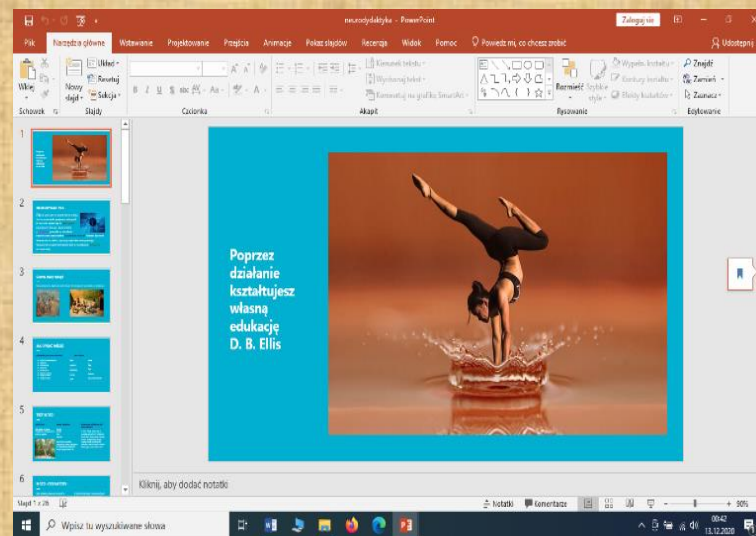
neurodydaktyka - PowerPoint

Zaloguj się

Plik Narzędzia główne Wstawianie Projektowanie Przejścia Animacje Pokaz slajdów Recenzja Widok Pomoc Powiedz mi, co chcesz zrobić

Udostępnij

Wklej

Nowy slajd

Układ

Resetuj

Sekcja

Schowek

Slajdy

Czcionka

Kierunek tekstu

Wyrównaj tekst

Konwertuj na grafikę SmartArt

Akapit

Rozmieść

Szybkie style

Wypełnienie kształtu

Kontury kształtu

Efekty kształtów

Rysowanie

Znajdź

Zamień

Zaznacz

Edytowanie

Poprzez działanie kształtujesz własną edukację D. B. Ellis

Kliknij, aby dodać notatki

Slajd 1 z 26

Notatki Komentarze

90%

Wpisz tu wyszukiwane słowa

00:42
13.12.2020